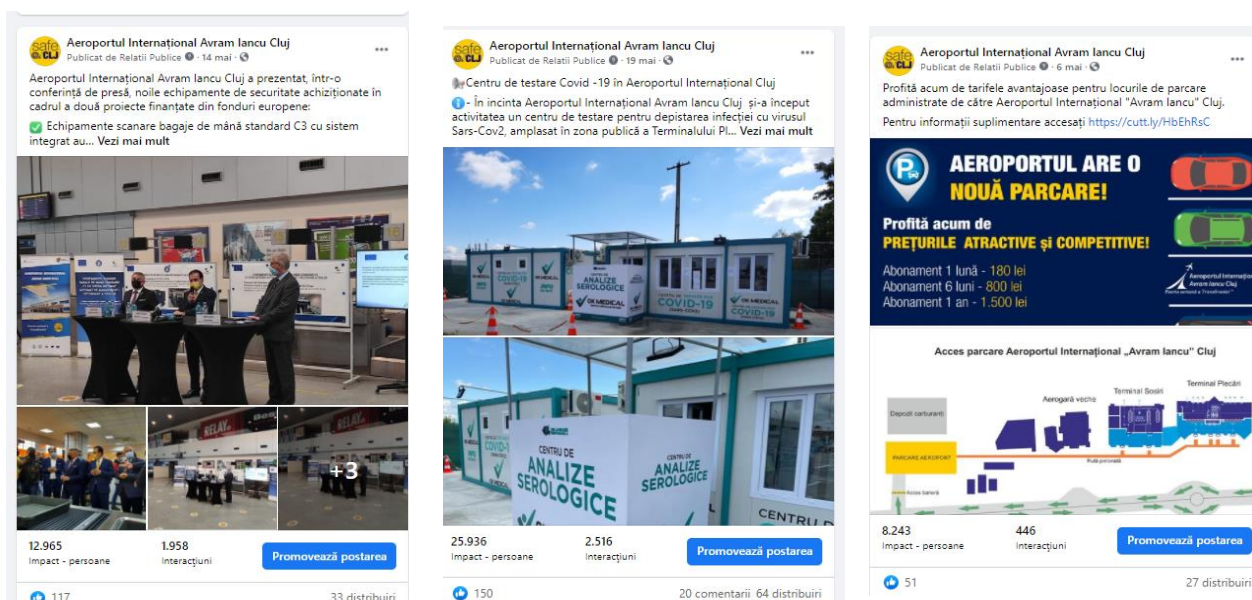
safe CLJ
Aeroportul Internațional Avram Iancu Cluj
Publicat de Relatii Publice · 14 mai ·
...
Aeroportul Internațional Avram Iancu Cluj a prezentat, într-o conferință de presă, noile echipamente de securitate achiziționate în cadrul a două proiecte finanțate din fonduri europene:
✅ Echipamente scanare bagaje de mână standard C3 cu sistem integrat au... Vezi mai mult
RELAY
+3
12.965
Impact - persoane
1.958
Interacțiuni
Promovează postarea
117
33 distribuiri

safe CLJ
Aeroportul Internațional Avram Iancu Cluj
Publicat de Relatii Publice · 19 mai ·
...
Centru de testare Covid -19 în Aeroportul Internațional Cluj
- În incinta Aeroportul Internațional Avram Iancu Cluj și-a început activitatea un centru de testare pentru depistarea infecției cu virusul Sars-Cov2, amplasat în zona publică a Terminalului Pl... Vezi mai mult
COVID-19
OK MEDICAL
CENTRU DE TESTARE COVID-19
CENTRU DE ANALIZE SEROLOGICE
CENTRU DE ANALIZE SEROLOGICE
CENTRU D
25.936
Impact - persoane
2.516
Interacțiuni
Promovează postarea
150
20 comentarii 64 distribuiri

safe CLJ
Aeroportul Internațional Avram Iancu Cluj
Publicat de Relatii Publice · 6 mai ·
...
Profită acum de tarifele avantajoase pentru locurile de parcare administrate de către Aeroportul Internațional "Avram Iancu" Cluj.
Pentru informații suplimentare accesați https://cutt.ly/HbEhRsC
AEROPORTUL ARE O NOUĂ PARCARE!
Profită acum de PREȚURILE ATRACTIVE și COMPETITIVE!
Abonament 1 lună - 180 lei
Abonament 6 luni - 800 lei
Abonament 1 an - 1.500 lei
Aeroportul Internațional Avram Iancu Cluj
Acces parcare Aeroportul Internațional „Avram Iancu" Cluj
Depozit carburanți
Aerogară veche
Terminal Sosiri
Terminal Plecări
PARCARE AEROPORT
Acces barieră
8.243
Impact - persoane
446
Interacțiuni
Promovează postarea
51
27 distribuiri